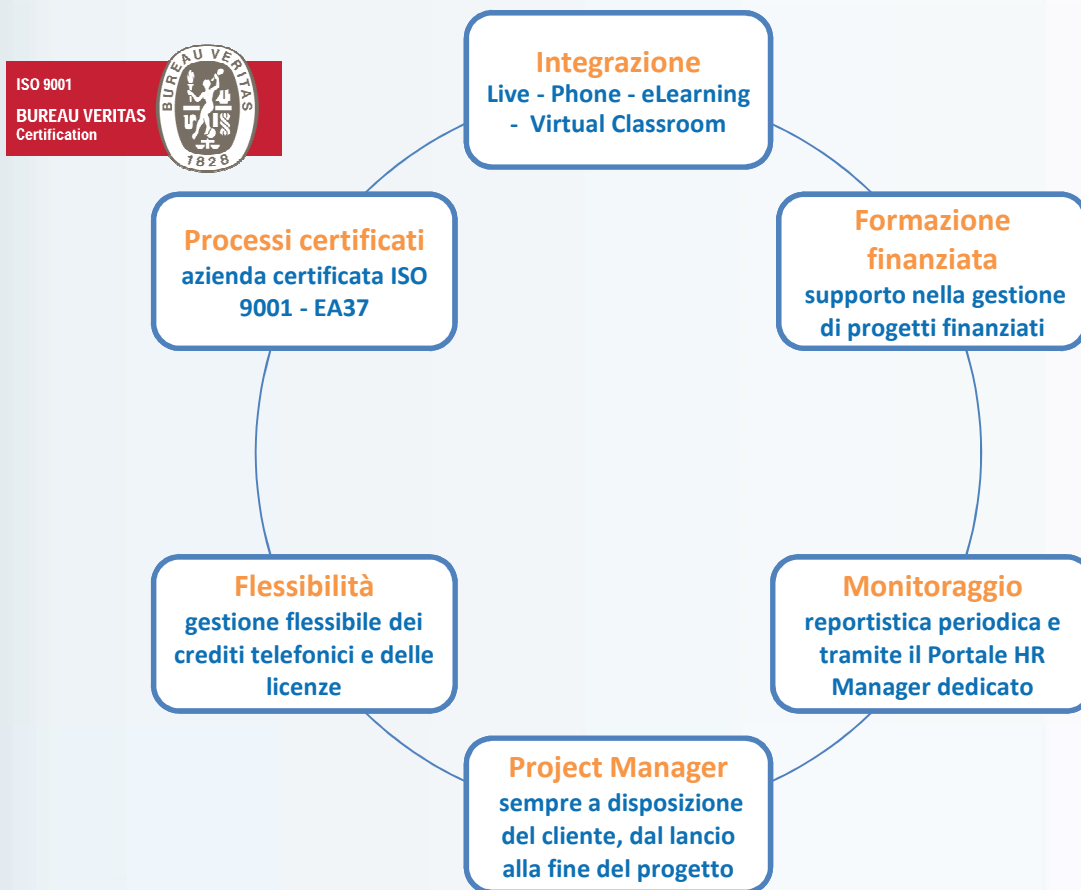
ISO 9001
BUREAU VERITAS
Certification

BUREAU VERITAS
1828

Integrazione
Live - Phone - eLearning - Virtual Classroom

Formazione finanziata
supporto nella gestione di progetti finanziati

Monitoraggio
reportistica periodica e tramite il Portale HR Manager dedicato

Project Manager
sempre a disposizione del cliente, dal lancio alla fine del progetto

Flessibilità
gestione flessibile dei crediti telefonici e delle licenze

Processi certificati
azienda certificata ISO 9001 - EA37